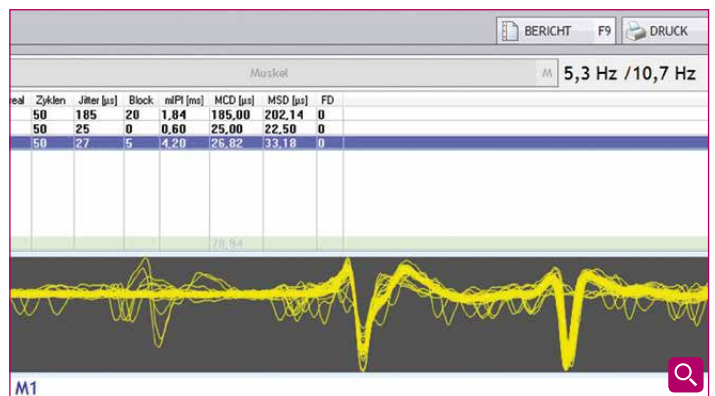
BERICHT F9 DRUCK

Muskel M 5,3 Hz /10,7 Hz

| real | Zyklen | Jitter [µs] | Block | mIPI [ms] | MCD [µs] | MSD [µs] | FD |
|---|---|---|---|---|---|---|---|
| | 50 | 185 | 20 | 1,84 | 185,00 | 202,14 | 0 |
| | 50 | 25 | 0 | 0,60 | 25,00 | 22,50 | 0 |
| | 50 | 27 | 5 | 4,20 | 26,82 | 33,18 | 0 |
| | | | | | 78,94 | | |

M1